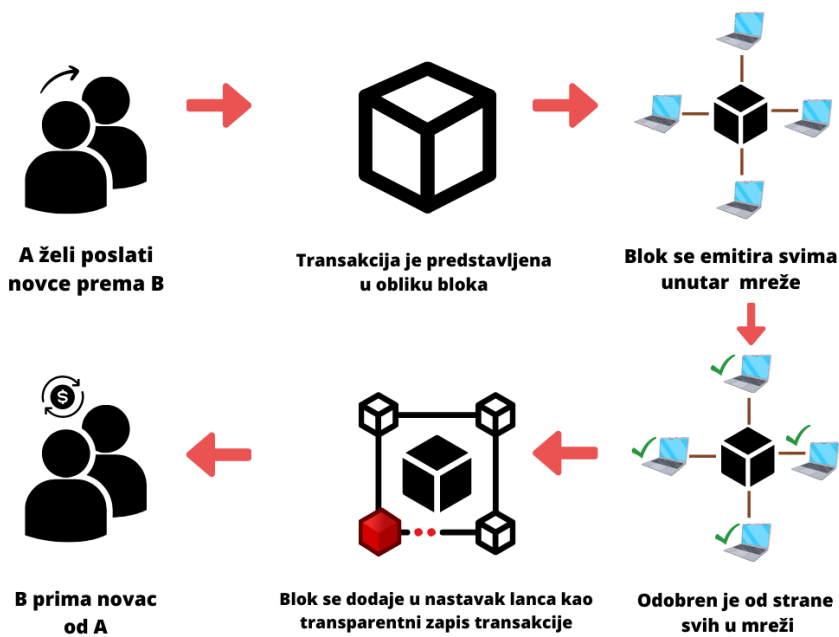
A želi poslati novce prema B

Transakcija je predstavljena u obliku bloka

Blok se emitira svima unutar mreže

$

B prima novac od A

Blok se dodaje u nastavak lanca kao transparentni zapis transakcije

Odobren je od strane svih u mreži